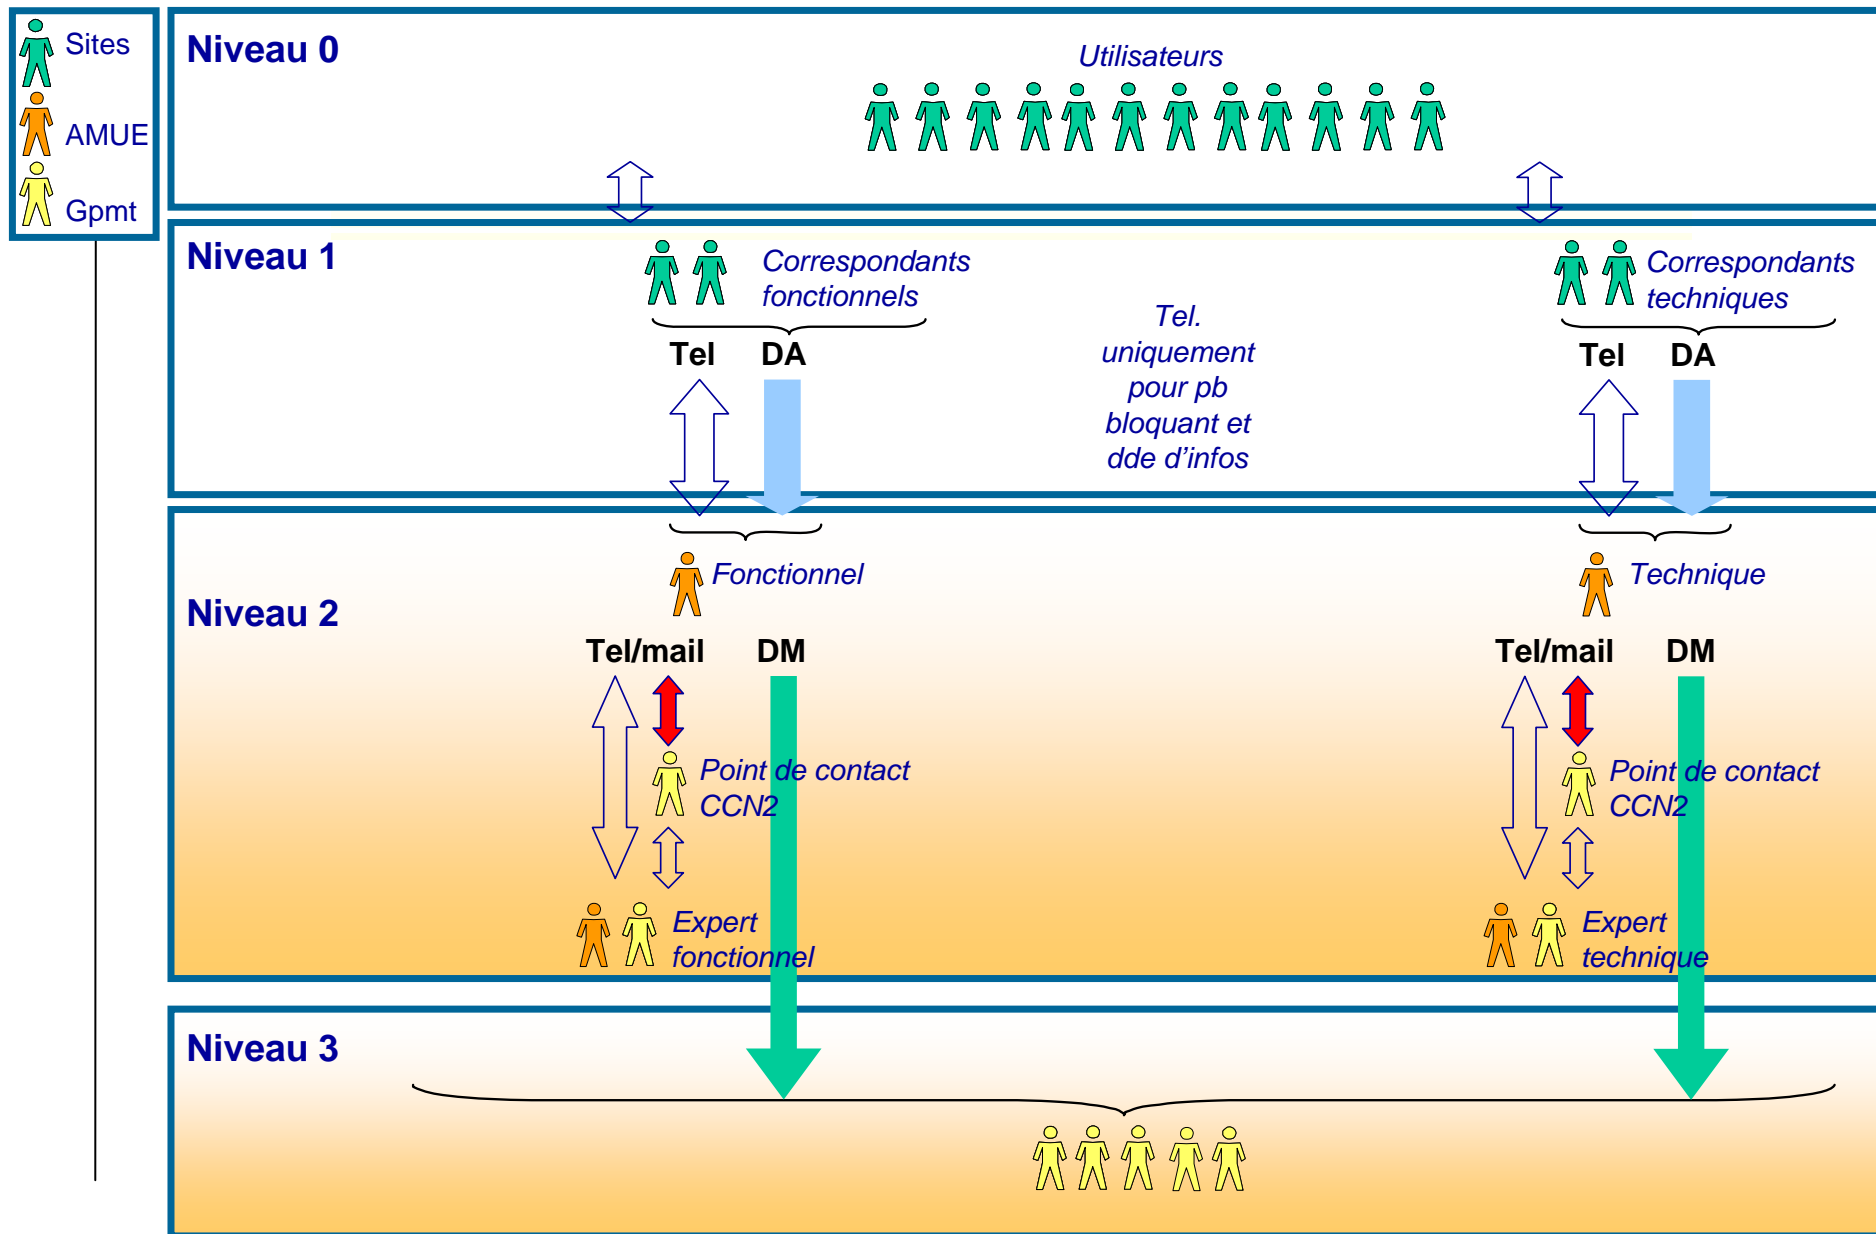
Sites
AMUE
Gpmt

Niveau 0

Utilisateurs

Niveau 1

Correspondants fonctionnels

Tel DA

Tel. uniquement pour pb bloquant et dde d'infos

Correspondants techniques

Tel DA

Niveau 2

Fonctionnel

Tel/mail DM

Point de contact CCN2

Expert fonctionnel

Technique

Tel/mail DM

Point de contact CCN2

Expert technique

Niveau 3